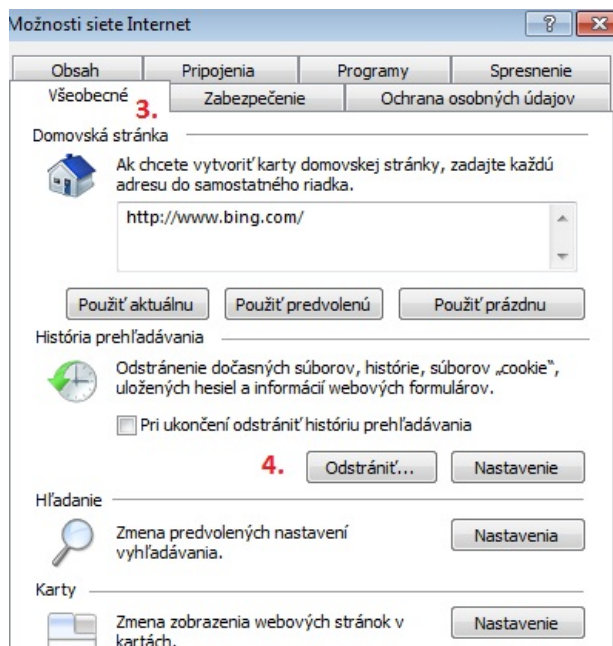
Možnosti siete Internet

?

Obsah
Pripojenia
Programy
Spresnenie
Všeobecné
3.
Zabezpečenie
Ochrana osobných údajov

Domovská stránka

Ak chcete vytvoriť karty domovskej stránky, zadajte každú adresu do samostatného riadka.

http://www.bing.com/

Použiť aktuálnu
Použiť predvolenú
Použiť prázdnu

História prehľadávania

Odstránenie dočasných súborov, histórie, súborov „cookie", uložených hesiel a informácií webových formulárov.

Pri ukončení odstrániť históriu prehľadávania

4.
Odstrániť...
Nastavenie

Hľadanie

Zmena predvolených nastavení vyhľadávania.

Nastavenia

Karty

Zmena zobrazenia webových stránok v kartách.

Nastavenia